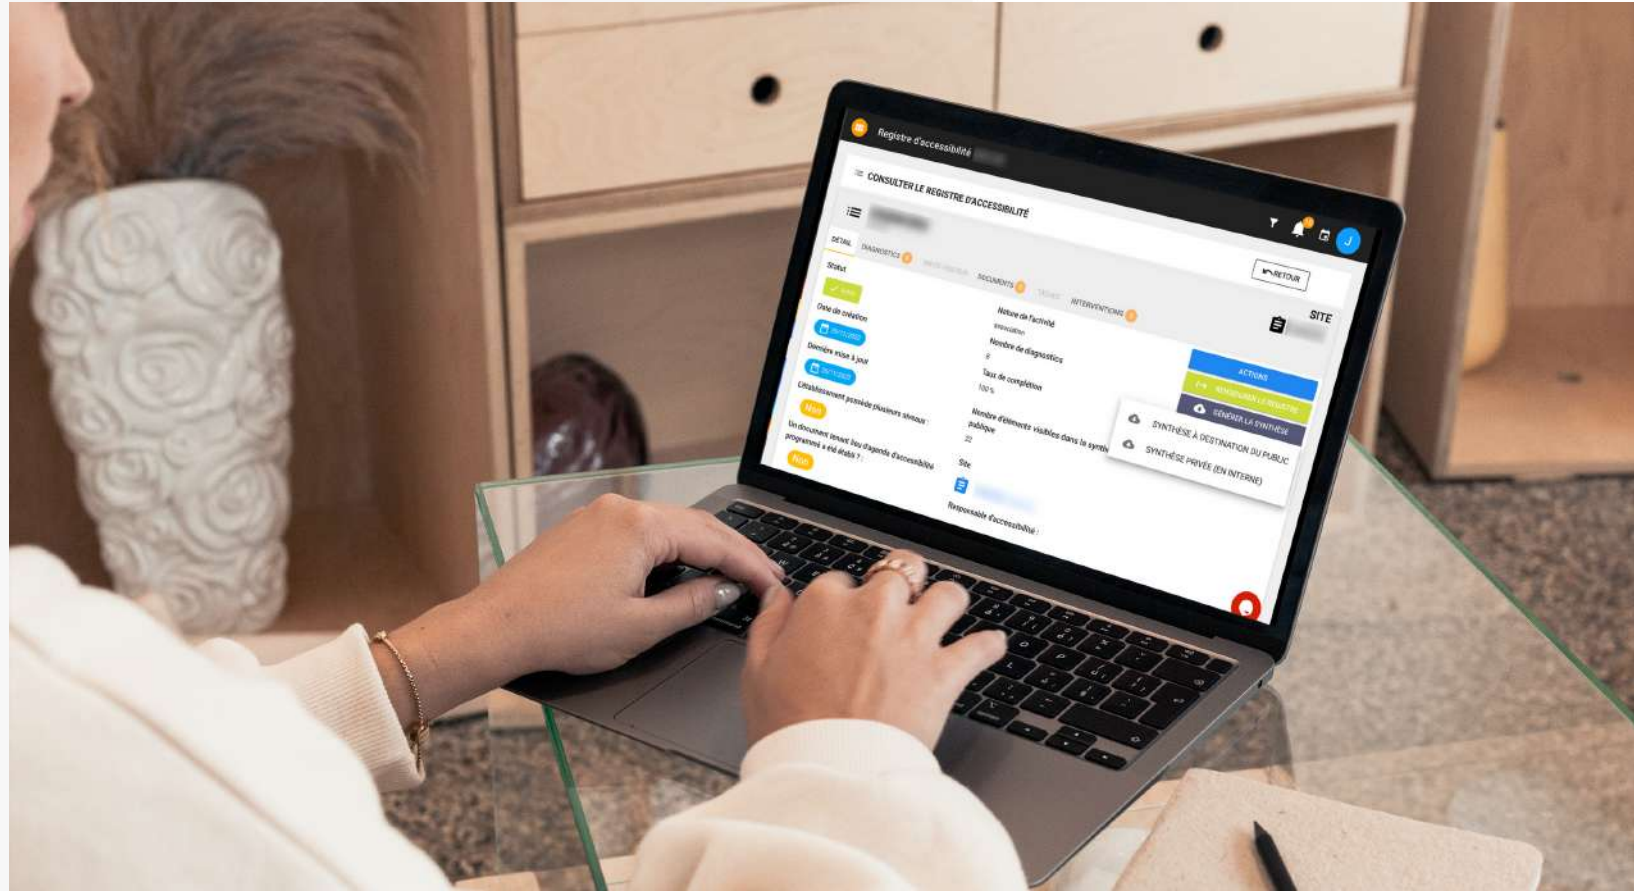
Registre d'accessibilité

CONSULTER LE REGISTRE D'ACCESSIBILITÉ

RETOUR

DÉTAIL DIAGNOSTICS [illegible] DOCUMENTS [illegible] INTERVENTIONS

SITE

Statut

Actif

Date de création

Dernière mise à jour

L'établissement possède plusieurs niveaux :

Non

Un document tenant lieu d'agenda d'accessibilité programmé a été établi ?

Non

Nature de l'activité

Nombre de diagnostics

Taux de complétion

100 %

Nombre d'éléments visibles dans la synth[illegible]

publique

22

Site

Responsable d'accessibilité :

ACTIONS

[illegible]

GÉNÉRER LA SYNTHÈSE

SYNTHÈSE À DESTINATION DU PUBLIC

SYNTHÈSE PRIVÉE (EN INTERNE)